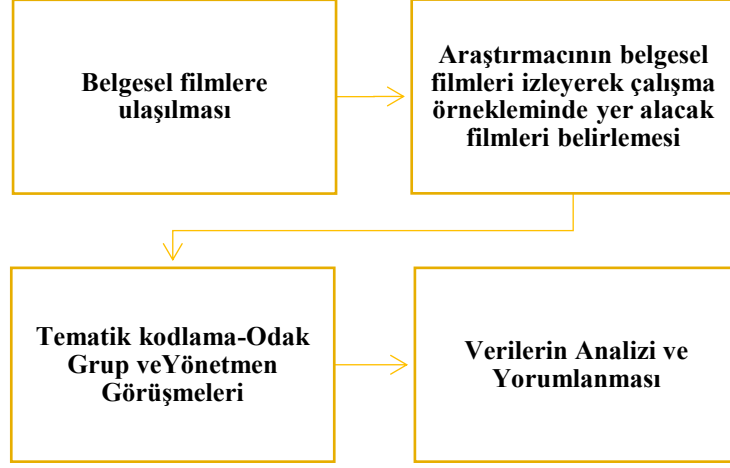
Belgesel filmlere ulaşılması

Araştırmacının belgesel filmleri izleyerek çalışma örnekleminde yer alacak filmleri belirlemesi

Tematik kodlama-Odak Grup veYönetmen Görüşmeleri

Verilerin Analizi ve Yorumlanması